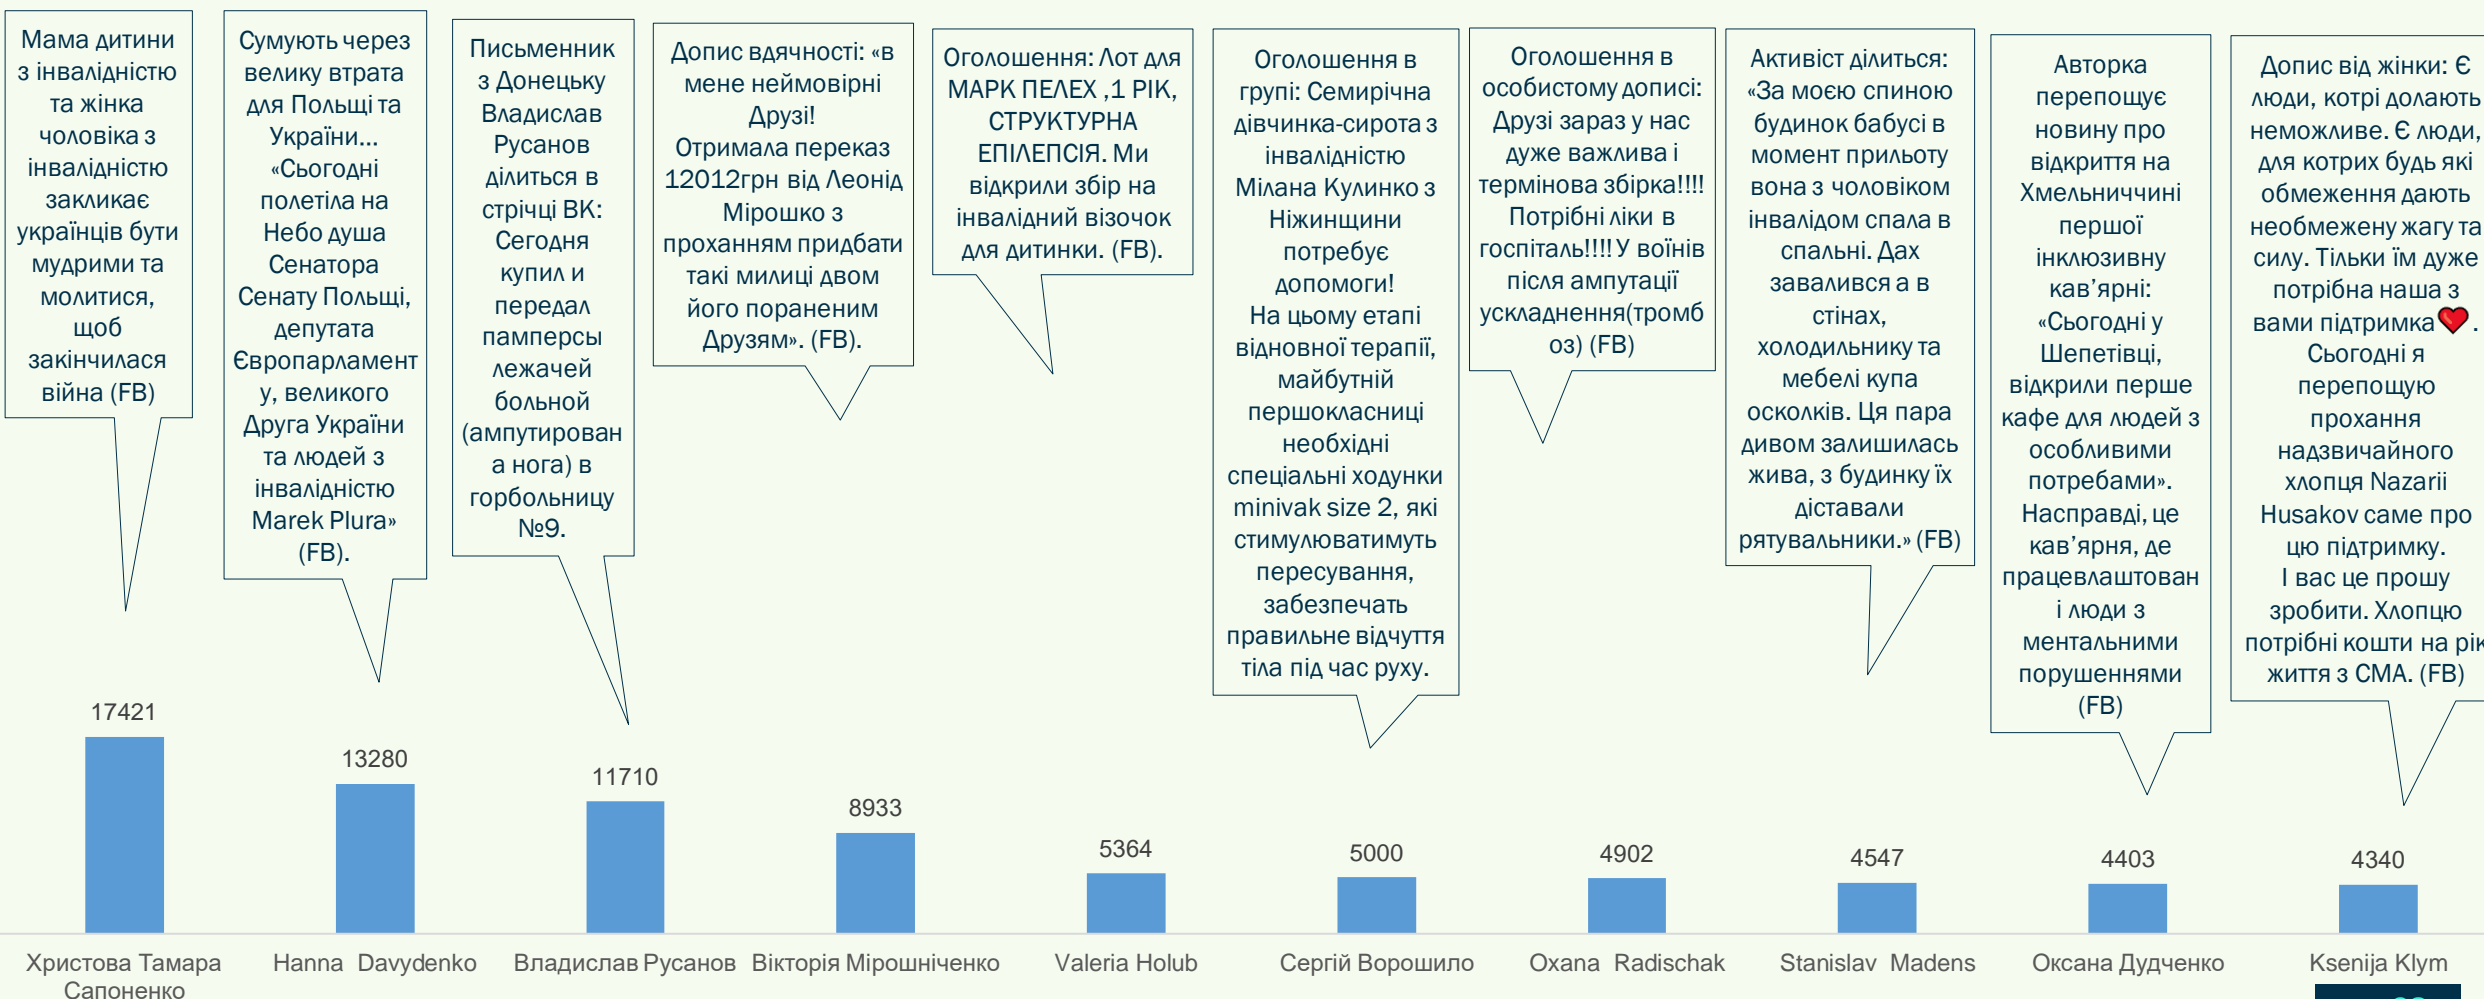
Мама дитини з інвалідністю та жінка чоловіка з інвалідністю закликає українців бути мудрими та молитися, щоб закінчилася війна (FB)

Сумують через велику втрата для Польщі та України... «Сьогодні полетіла на Небо душа Сенатора Сенату Польщі, депутата Європарламенту, великого Друга України та людей з інвалідністю Marek Plura» (FB).

Письменник з Донецьку Владислав Русанов ділиться в стрічці ВК: Сегодня купил и передал памперсы лежачей больной (ампутирована нога) в горбольницу №9.

Допис вдячності: «в мене неймовірні Друзі! Отримала переказ 12012грн від Леонід Мірошко з проханням придбати такі милиці двом його пораненим Друзям». (FB).

Оголошення: Лот для МАРК ПЕЛЕХ ,1 РІК, СТРУКТУРНА ЕПІЛЕПСІЯ. Ми відкрили збір на інвалідний візочок для дитинки. (FB).

Оголошення в групі: Семирічна дівчинка-сирота з інвалідністю Мілана Кулинко з Ніжинщини потребує допомоги! На цьому етапі відновної терапії, майбутній першокласниці необхідні спеціальні ходунки minivak size 2, які стимулюватимуть пересування, забезпечать правильне відчуття тіла під час руху.

Оголошення в особистому дописі: Друзі зараз у нас дуже важлива і термінова збірка!!!! Потрібні ліки в госпіталь!!!! У воїнів після ампутації ускладнення(тромбоз) (FB)

Активіст ділиться: «За моєю спиною будинок бабусі в момент прильоту вона з чоловіком інвалідом спала в спальні. Дах завалився а в стінах, холодильнику та мебелі купа осколків. Ця пара дивом залишилась жива, з будинку їх діставали рятувальники.» (FB)

Авторка перепощує новину про відкриття на Хмельниччині першої інклюзивну кав'ярні: «Сьогодні у Шепетівці, відкрили перше кафе для людей з особливими потребами». Насправді, це кав'ярня, де працевлаштовані люди з ментальними порушеннями (FB)

Допис від жінки: Є люди, котрі долають неможливе. Є люди, для котрих будь які обмеження дають необмежену жагу та силу. Тільки їм дуже потрібна наша з вами підтримка. Сьогодні я перепощую прохання надзвичайного хлопця Nazarii Husakov саме про цю підтримку. І вас це прошу зробити. Хлопцю потрібні кошти на рік життя з СМА. (FB)

17421
13280
11710
8933
5364
5000
4902
4547
4403
4340

Христова Тамара Сапоненко
Hanna Davydenko
Владислав Русанов
Вікторія Мірошніченко
Valeria Holub
Сергій Ворошило
Oxana Radischak
Stanislav Madens
Оксана Дудченко
Ksenija Klym